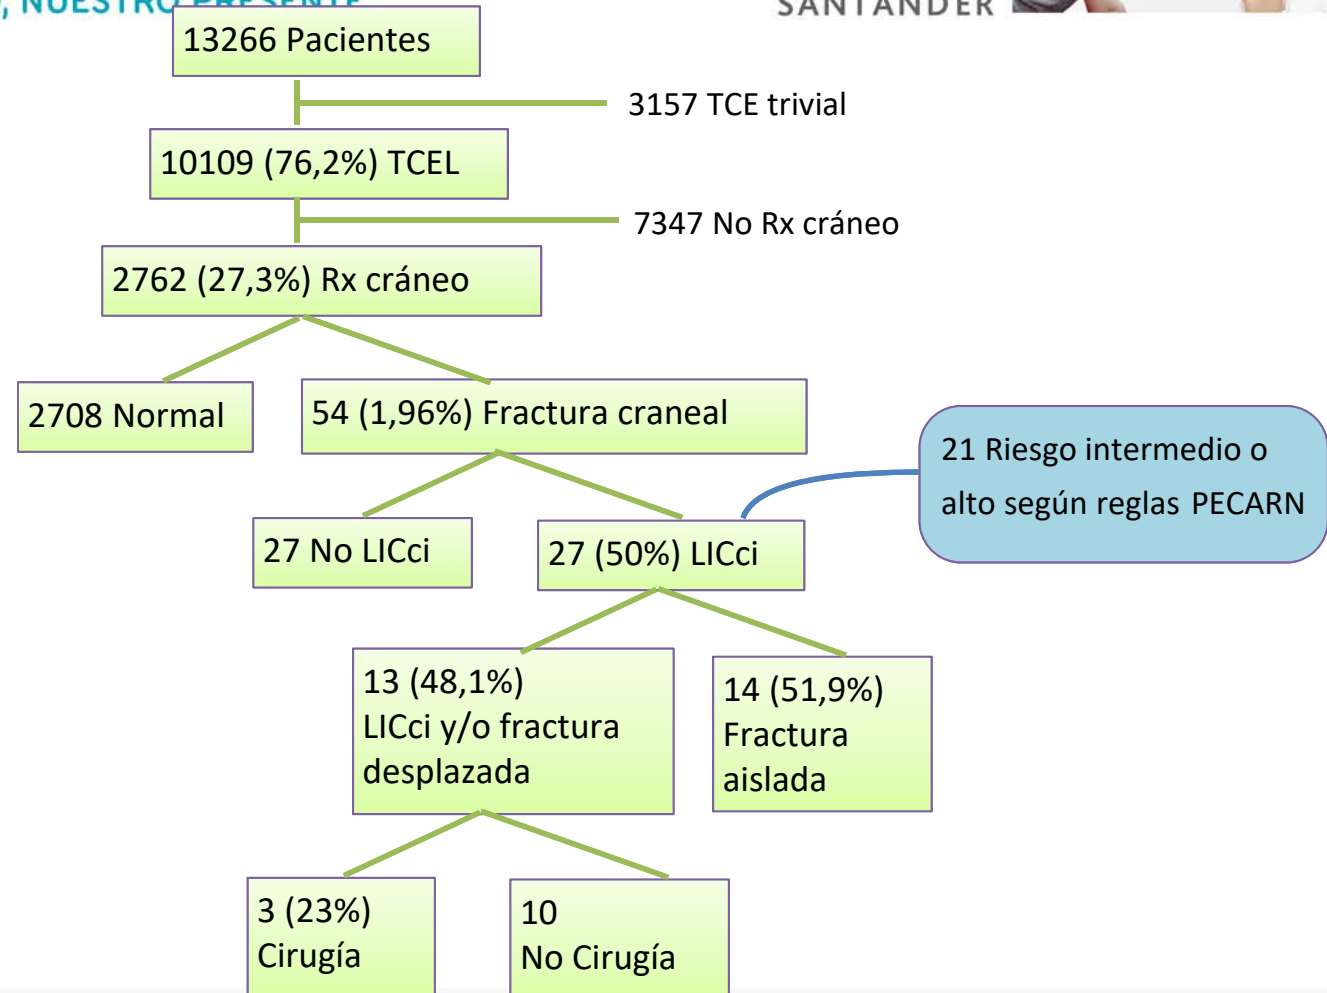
, NUESTRO PRESENTE

SANTANDER

13266 Pacientes

3157 TCE trivial

10109 (76,2%) TCEL

7347 No Rx cráneo

2762 (27,3%) Rx cráneo

2708 Normal

54 (1,96%) Fractura craneal

21 Riesgo intermedio o alto según reglas PECARN

27 No LICci

27 (50%) LICci

13 (48,1%) LICci y/o fractura desplazada

14 (51,9%) Fractura aislada

3 (23%) Cirugía

10 No Cirugía